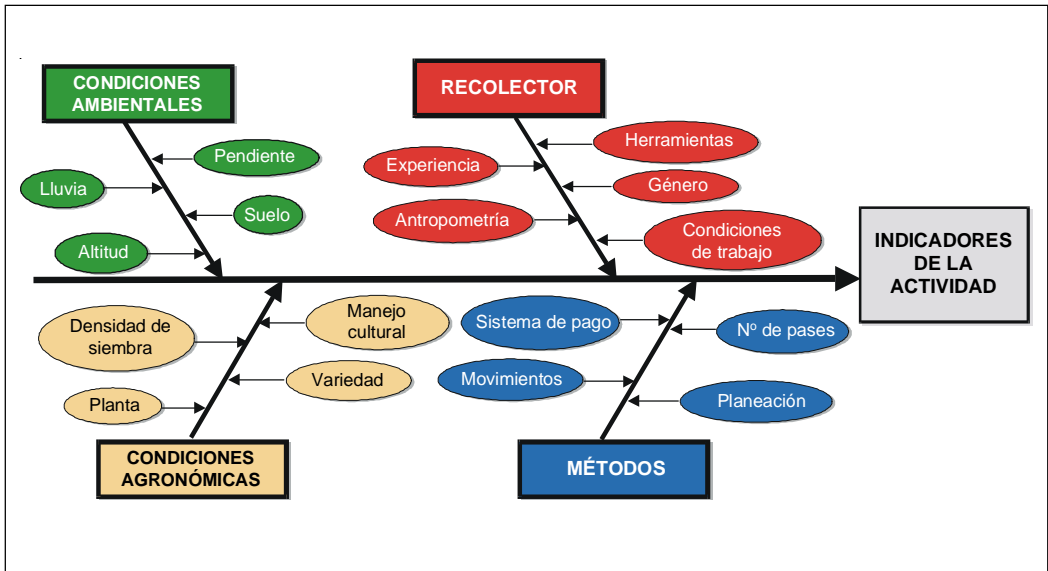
CONDICIONES AMBIENTALES

Pendiente
Lluvia
Suelo
Altitud

RECOLECTOR

Herramientas
Experiencia
Género
Antropometría
Condiciones de trabajo

INDICADORES DE LA ACTIVIDAD

Densidad de siembra
Manejo cultural
Variedad
Planta

CONDICIONES AGRONÓMICAS

Sistema de pago
Nº de pases
Movimientos
Planeación

MÉTODOS